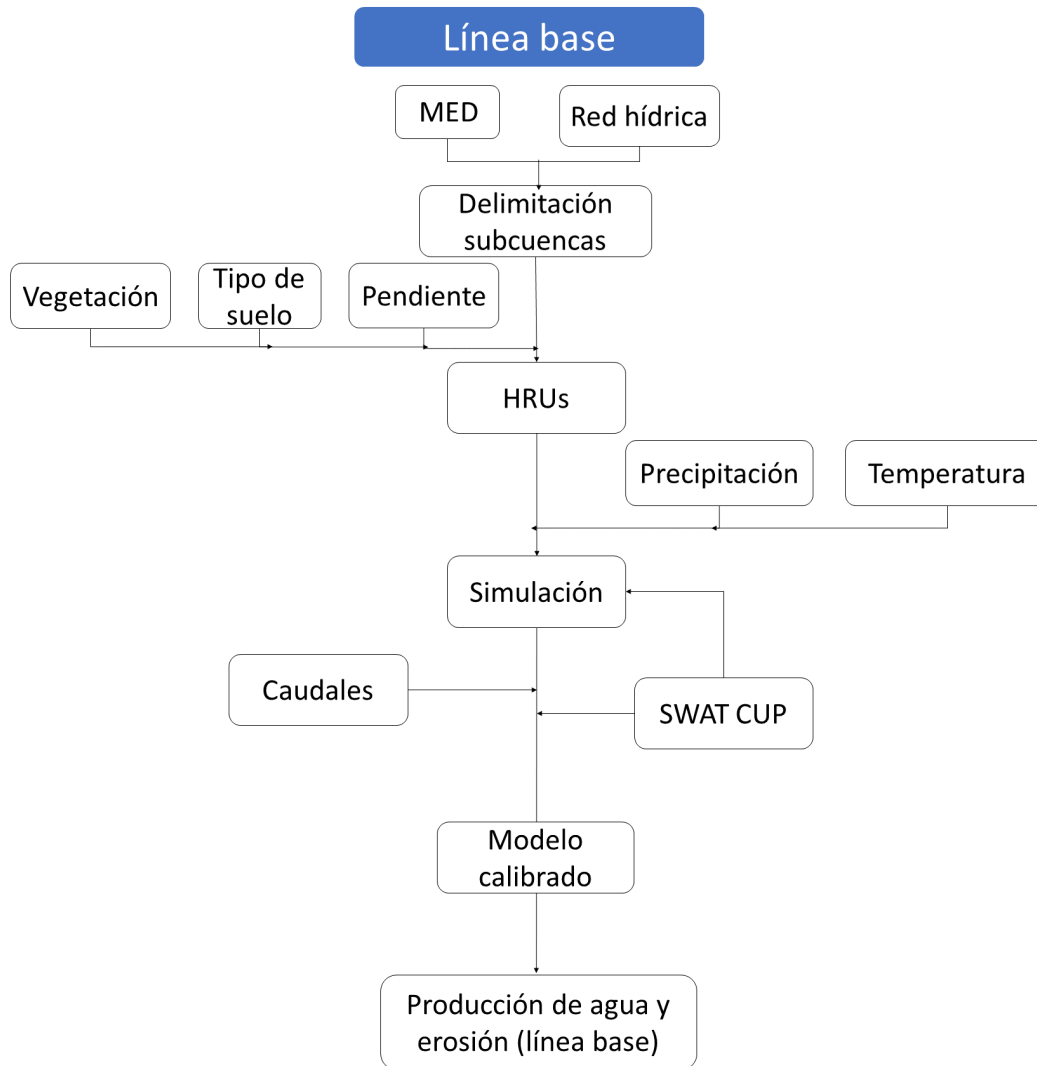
Línea base

MED

Red hídrica

Delimitación subcuencas

Vegetación

Tipo de suelo

Pendiente

HRUs

Precipitación

Temperatura

Simulación

Caudales

SWAT CUP

Modelo calibrado

Producción de agua y erosión (línea base)